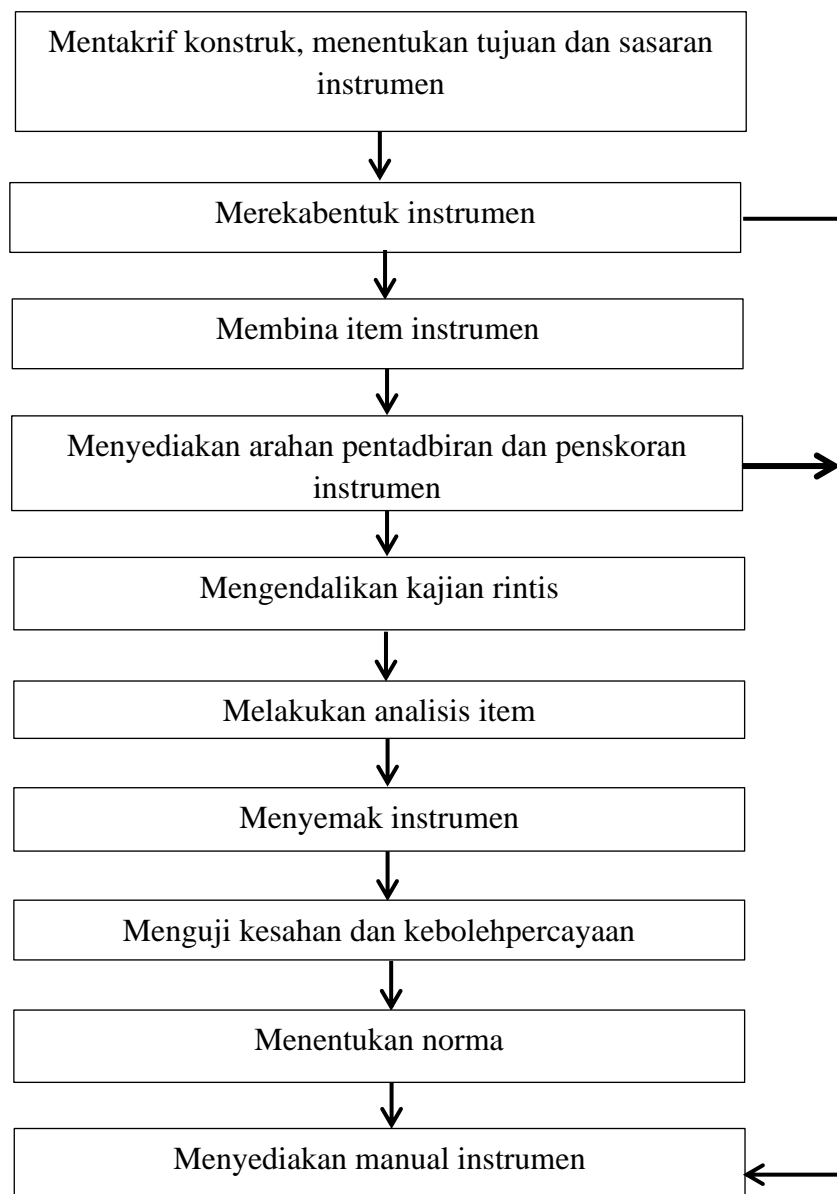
Mentakrif konstruk, menentukan tujuan dan sasaran instrumen

Merekabentuk instrumen

Membina item instrumen

Menyediakan arahan pentadbiran dan penskoran instrumen

Mengendalikan kajian rintis

Melakukan analisis item

Menyemak instrumen

Menguji kesahan dan kebolehpercayaan

Menentukan norma

Menyediakan manual instrumen